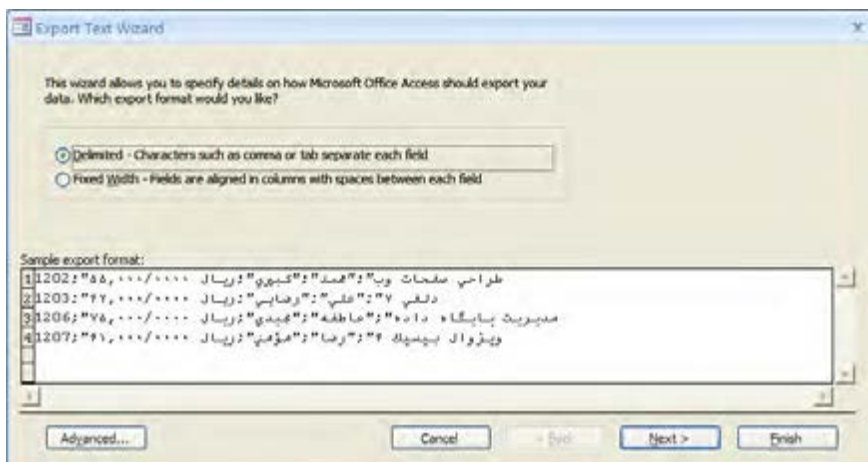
Export Text Wizard

This wizard allows you to specify details on how Microsoft Office Access should export your data. Which export format would you like?

Delimited - Characters such as comma or tab separate each field
Fixed Width - Fields are aligned in columns with spaces between each field

Sample export format:
1 1202;"۵۵,۰۰۰/۰۰۰۰ ریال";"کبیری";"محمد";"طراحی صفحات وب"
2 1203;"۴۲,۰۰۰/۰۰۰۰ ریال";"رضایی";"علی";"دلفی ۷"
3 1206;"۷۵,۰۰۰/۰۰۰۰ ریال";"مجیدی";"عاطفه";"مدیریت پایگاه داده"
4 1207;"۴۱,۰۰۰/۰۰۰۰ ریال";"مؤمنی";"رضا";"ویژوال بیسیک ۶"

Advanced... Cancel < Back Next > Finish